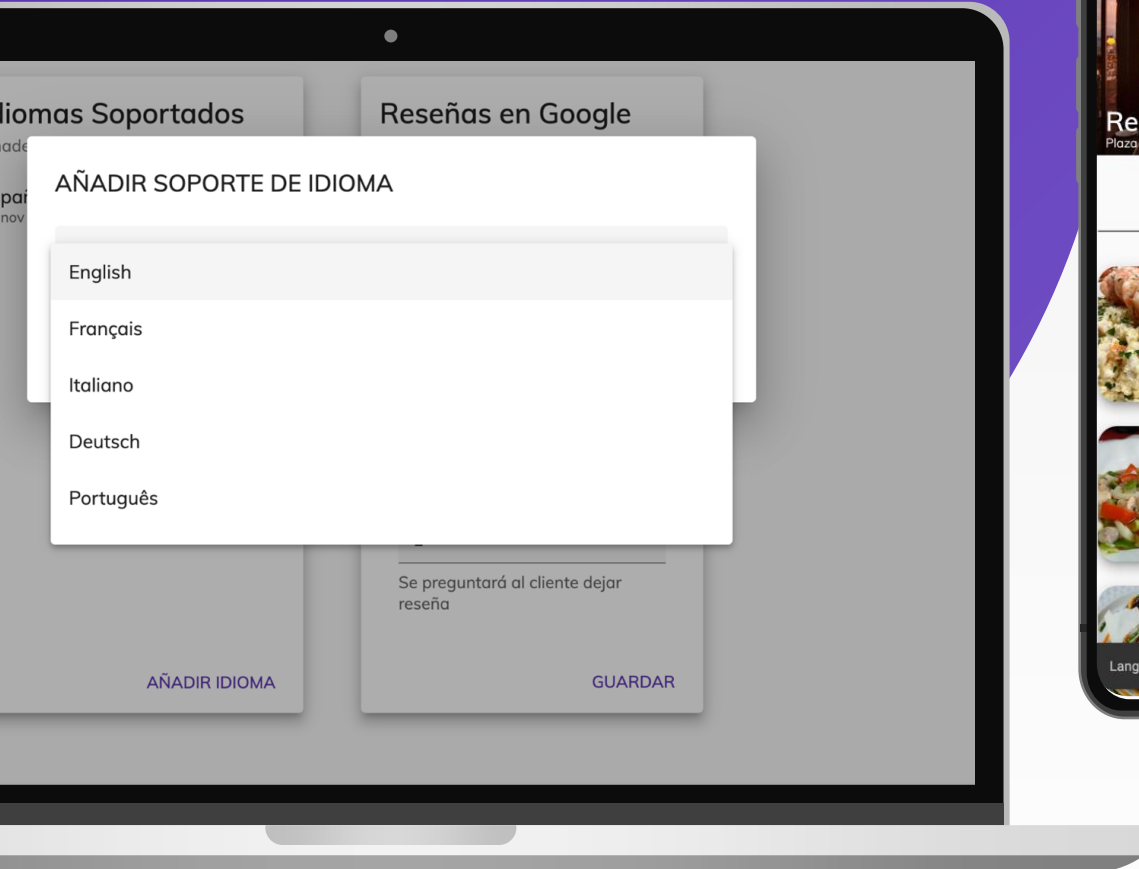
diomas Soportados

nade

paí
nov

Reseñas en Google

AÑADIR SOPORTE DE IDIOMA

English

Français

Italiano

Deutsch

Português

Se preguntará al cliente dejar reseña

AÑADIR IDIOMA

GUARDAR

Re
Plaza

Lang